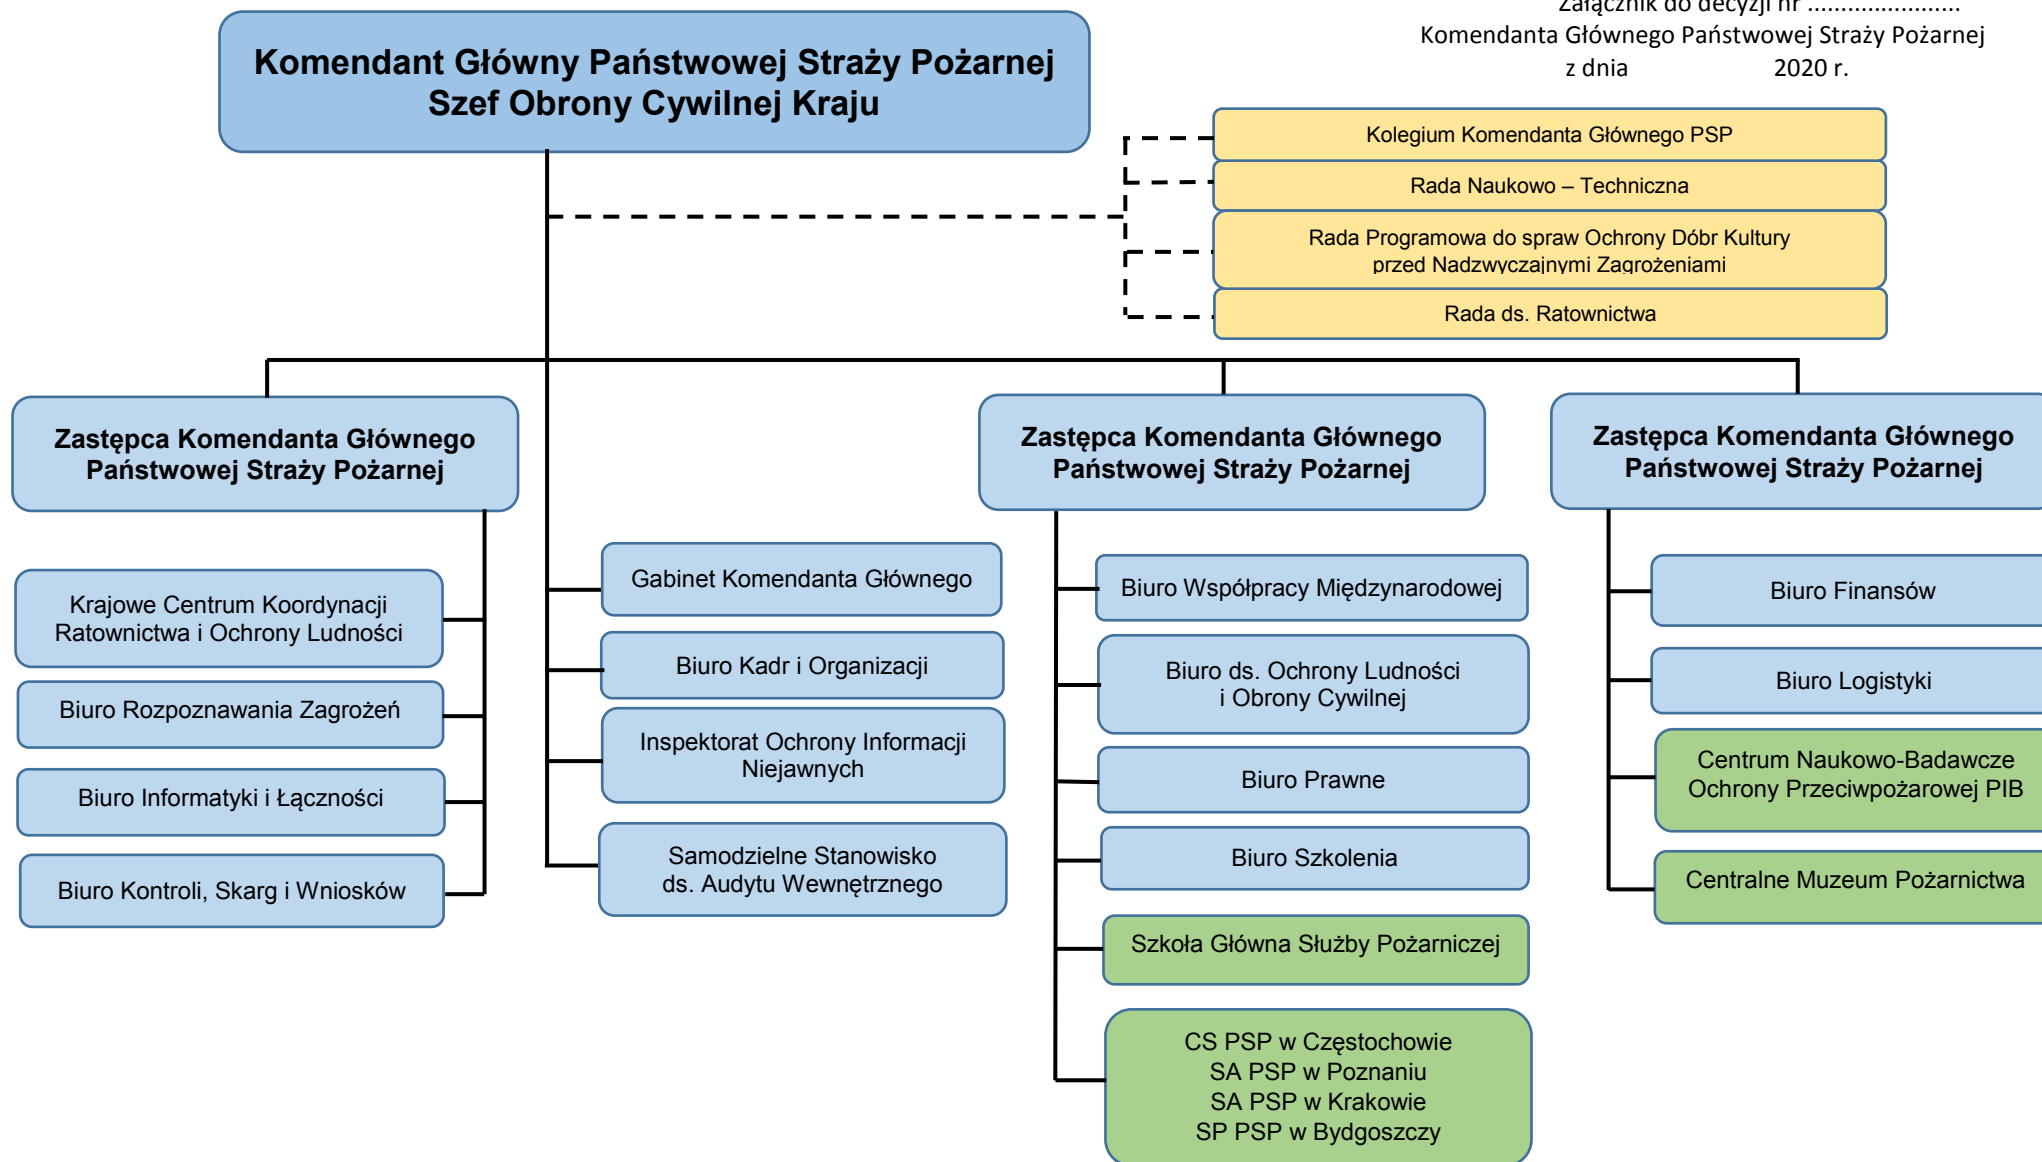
Załącznik do decyzji nr ......................
Komendanta Głównego Państwowej Straży Pożarnej
z dnia 2020 r.

Komendant Główny Państwowej Straży Pożarnej
Szef Obrony Cywilnej Kraju

Kolegium Komendanta Głównego PSP

Rada Naukowo – Techniczna

Rada Programowa do spraw Ochrony Dóbr Kultury przed Nadzwyczajnymi Zagrożeniami

Rada ds. Ratownictwa

Zastępca Komendanta Głównego Państwowej Straży Pożarnej

Krajowe Centrum Koordynacji Ratownictwa i Ochrony Ludności

Biuro Rozpoznawania Zagrożeń

Biuro Informatyki i Łączności

Biuro Kontroli, Skarg i Wniosków

Gabinet Komendanta Głównego

Biuro Kadr i Organizacji

Inspektorat Ochrony Informacji Niejawnych

Samodzielne Stanowisko ds. Audytu Wewnętrznego

Zastępca Komendanta Głównego Państwowej Straży Pożarnej

Biuro Współpracy Międzynarodowej

Biuro ds. Ochrony Ludności i Obrony Cywilnej

Biuro Prawne

Biuro Szkolenia

Szkoła Główna Służby Pożarniczej

CS PSP w Częstochowie
SA PSP w Poznaniu
SA PSP w Krakowie
SP PSP w Bydgoszczy

Zastępca Komendanta Głównego Państwowej Straży Pożarnej

Biuro Finansów

Biuro Logistyki

Centrum Naukowo-Badawcze Ochrony Przeciwpożarowej PIB

Centralne Muzeum Pożarnictwa